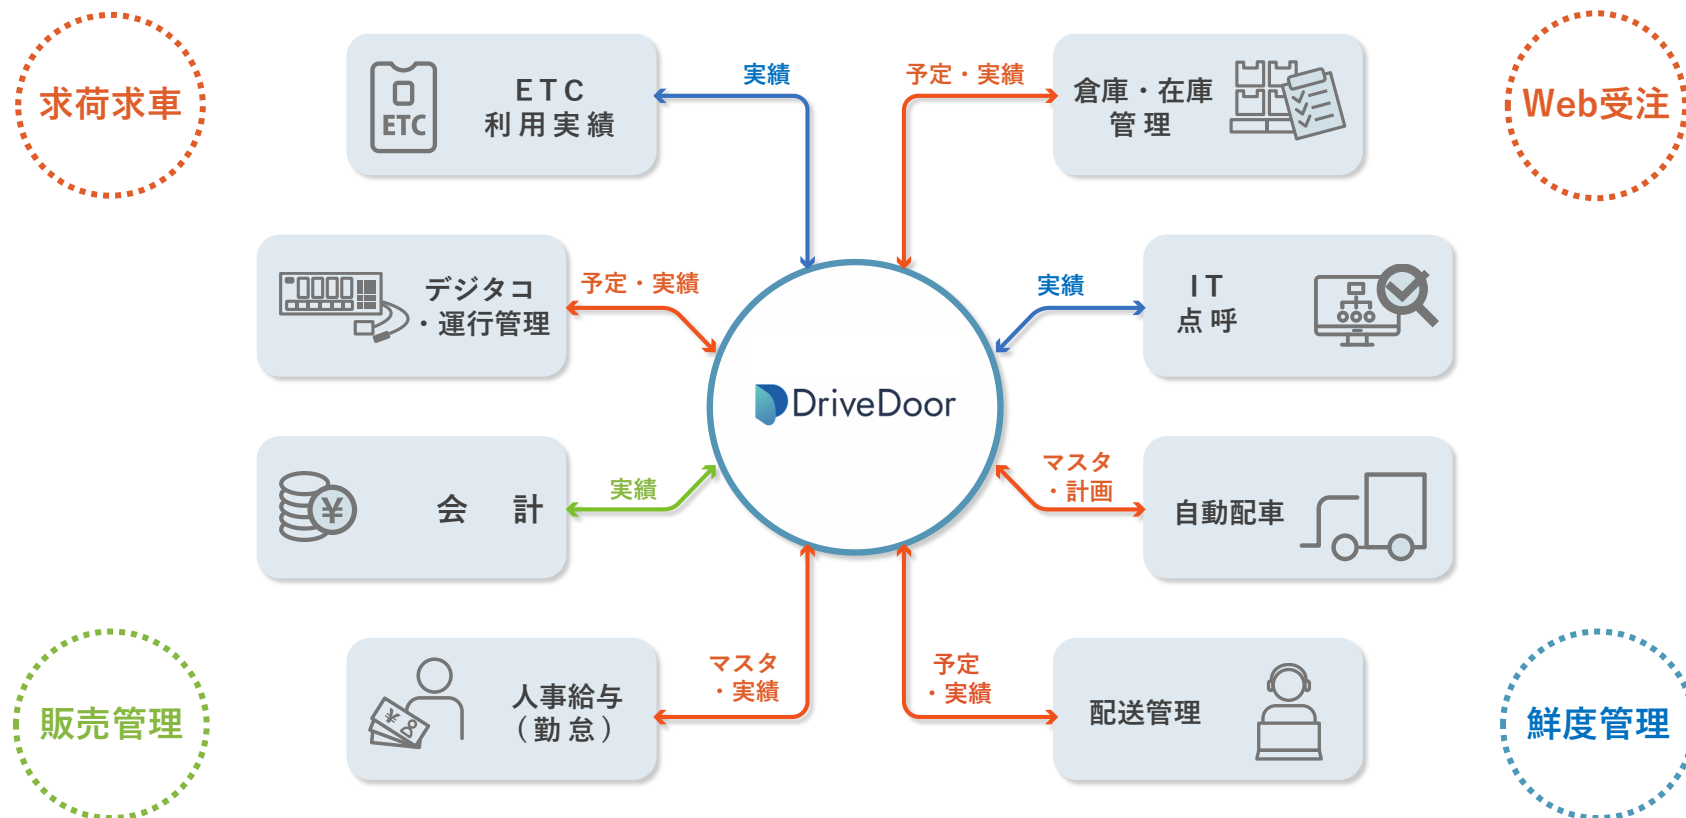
求荷求車

ETC

ETC
利用実績

実績

予定・実績

倉庫・在庫
管理

Web受注

デジタコ
・運行管理

予定・実績

実績

IT
点呼

DriveDoor

会 計

実績

マスタ
・計画

自動配車

人事給与
（勤怠）

マスタ
・実績

予定
・実績

配送管理

販売管理

鮮度管理